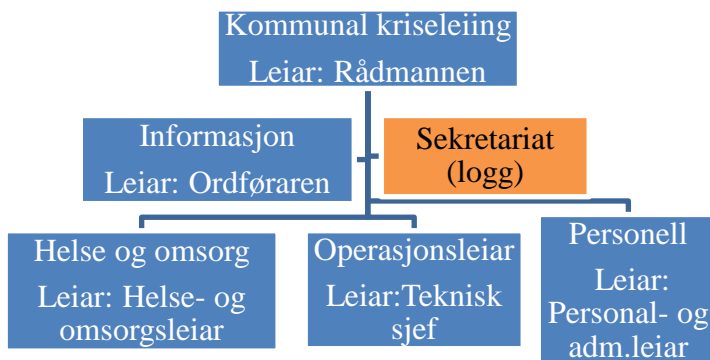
Kommunal kriseleiing
Leiar: Rådmannen

Informasjon
Leiar: Ordføraren

Sekretariat
(logg)

Helse og omsorg
Leiar: Helse- og omsorgsleiar

Operasjonsleiar
Leiar:Teknisk sjef

Personell
Leiar: Personal- og adm.leiar